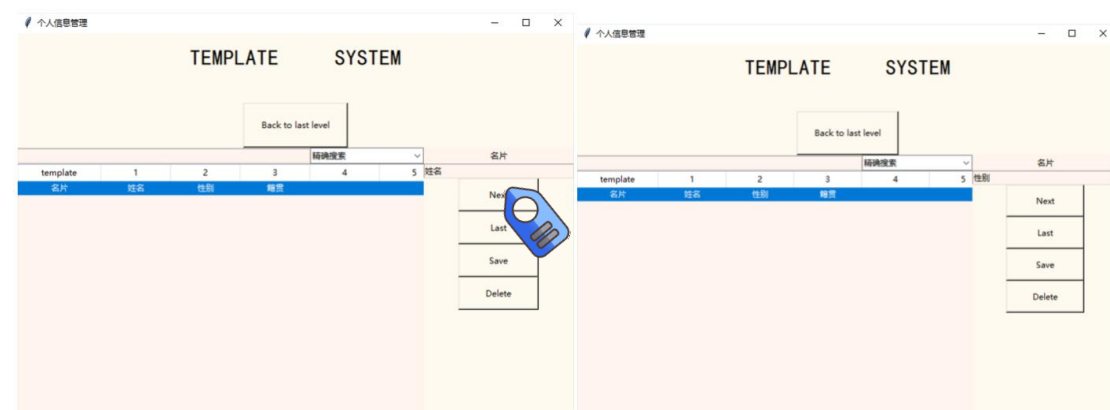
个人信息管理

TEMPLATE SYSTEM

Back to last level

精确搜索

名片

| template | 1 | 2 | 3 | 4 | 5 |
|---|---|---|---|---|---|
| 名片 | 姓名 | 性别 | 籍贯 | | |

姓名

Nex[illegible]

Last

Save

Delete

个人信息管理

TEMPLATE SYSTEM

Back to last level

精确搜索

名片

| template | 1 | 2 | 3 | 4 | 5 |
|---|---|---|---|---|---|
| 名片 | 姓名 | 性别 | 籍贯 | | |

性别

Next

Last

Save

Delete